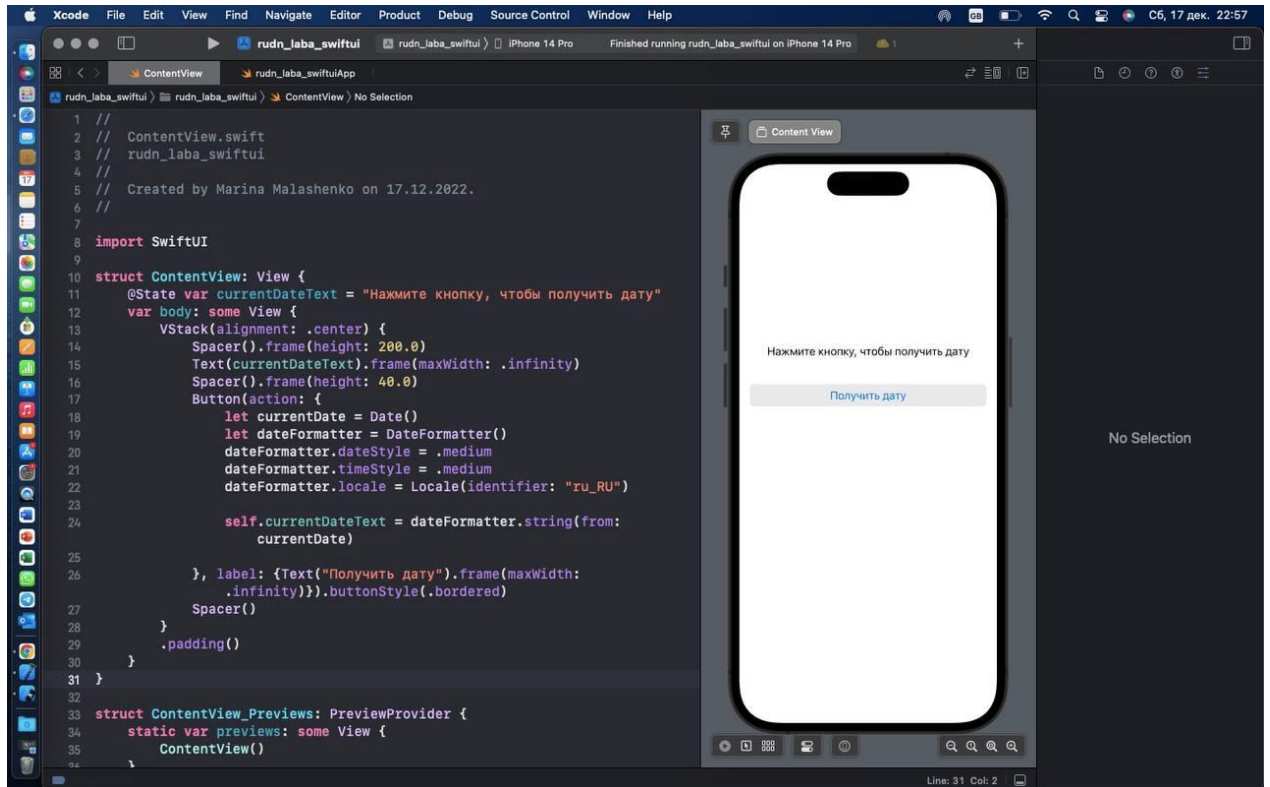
Xcode File Edit View Find Navigate Editor Product Debug Source Control Window Help

Сб, 17 дек. 22:57

rudn_laba_swiftui

rudn_laba_swiftui 〉 iPhone 14 Pro

Finished running rudn_laba_swiftui on iPhone 14 Pro

1

ContentView

rudn_laba_swiftuiApp

rudn_laba_swiftui 〉 rudn_laba_swiftui 〉 ContentView 〉 No Selection

1 //
2 // ContentView.swift
3 // rudn_laba_swiftui
4 //
5 // Created by Marina Malashenko on 17.12.2022.
6 //
7
8 import SwiftUI
9
10 struct ContentView: View {
11 @State var currentDateText = "Нажмите кнопку, чтобы получить дату"
12 var body: some View {
13 VStack(alignment: .center) {
14 Spacer().frame(height: 200.0)
15 Text(currentDateText).frame(maxWidth: .infinity)
16 Spacer().frame(height: 40.0)
17 Button(action: {
18 let currentDate = Date()
19 let dateFormatter = DateFormatter()
20 dateFormatter.dateStyle = .medium
21 dateFormatter.timeStyle = .medium
22 dateFormatter.locale = Locale(identifier: "ru_RU")
23
24 self.currentDateText = dateFormatter.string(from: currentDate)
25
26 }, label: {Text("Получить дату").frame(maxWidth: .infinity)}).buttonStyle(.bordered)
27 Spacer()
28 }
29 .padding()
30 }
31 }
32
33 struct ContentView_Previews: PreviewProvider {
34 static var previews: some View {
35 ContentView()

Content View

Нажмите кнопку, чтобы получить дату

Получить дату

No Selection

Line: 31 Col: 2